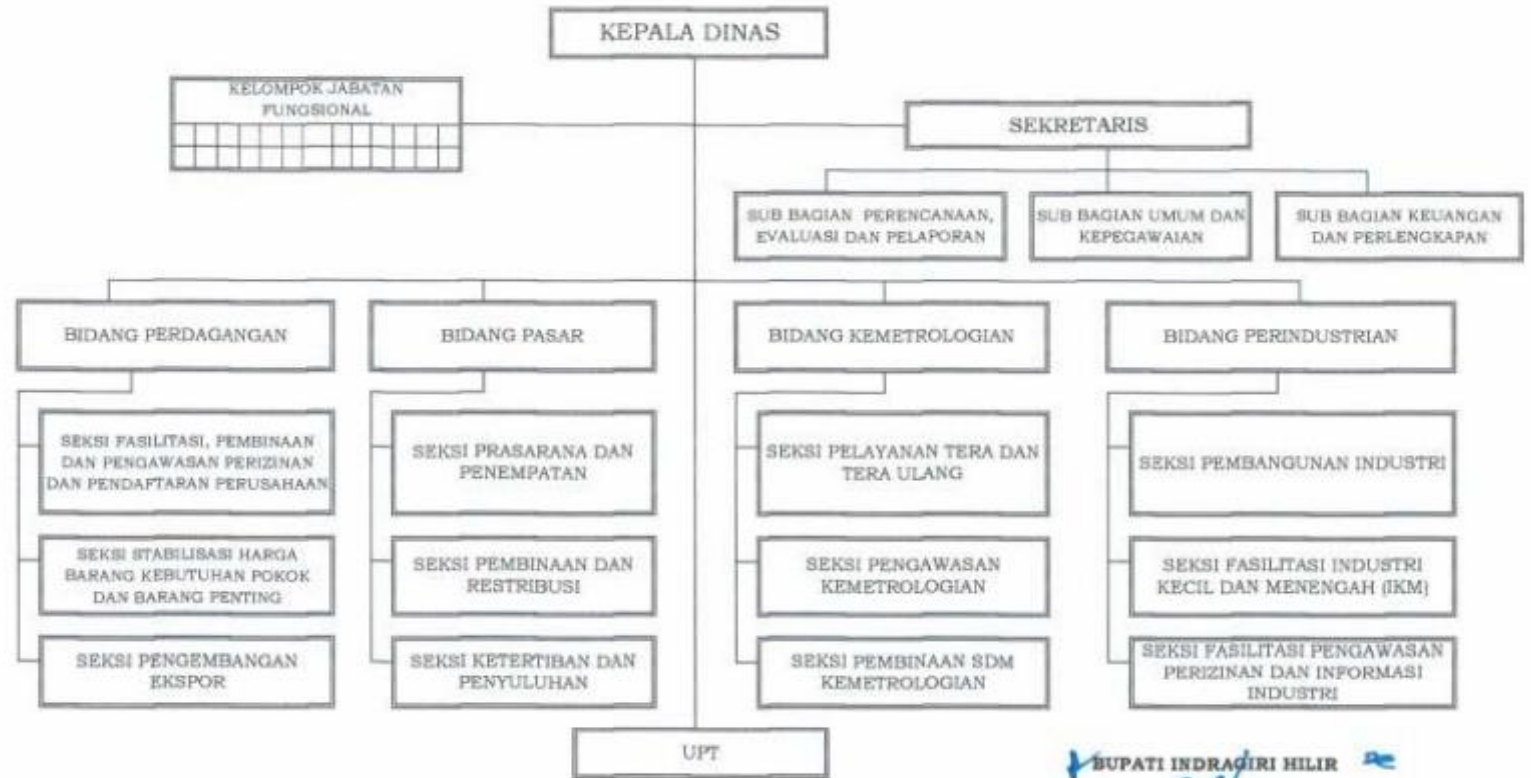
KEPALA DINAS

KELOMPOK JABATAN FUNGSIONAL

SEKRETARIS

SUB BAGIAN PERENCANAAN, EVALUASI DAN PELAPORAN

SUB BAGIAN UMUM DAN KEPEGAWAIAN

SUB BAGIAN KEUANGAN DAN PERLENGKAPAN

BIDANG PERDAGANGAN

SEKSI FASILITASI, PEMBINAAN DAN PENGAWASAN PERIZINAN DAN PENDAFTARAN PERUSAHAAN

SEKSI STABILISASI HARGA BARANG KEBUTUHAN POKOK DAN BARANG PENTING

SEKSI PENGEMBANGAN EKSPOR

BIDANG PASAR

SEKSI PRASARANA DAN PENEMPATAN

SEKSI PEMBINAAN DAN RESTRIBUSI

SEKSI KETERTIBAN DAN PENYULUHAN

BIDANG KEMETROLOGIAN

SEKSI PELAYANAN TERA DAN TERA ULANG

SEKSI PENGAWASAN KEMETROLOGIAN

SEKSI PEMBINAAN SDM KEMETROLOGIAN

BIDANG PERINDUSTRIAN

SEKSI PEMBANGUNAN INDUSTRI

SEKSI FASILITASI INDUSTRI KECIL DAN MENENGAH (IKM)

SEKSI FASILITASI PENGAWASAN PERIZINAN DAN INFORMASI INDUSTRI

UPT

BUPATI INDRAGIRI HILIR